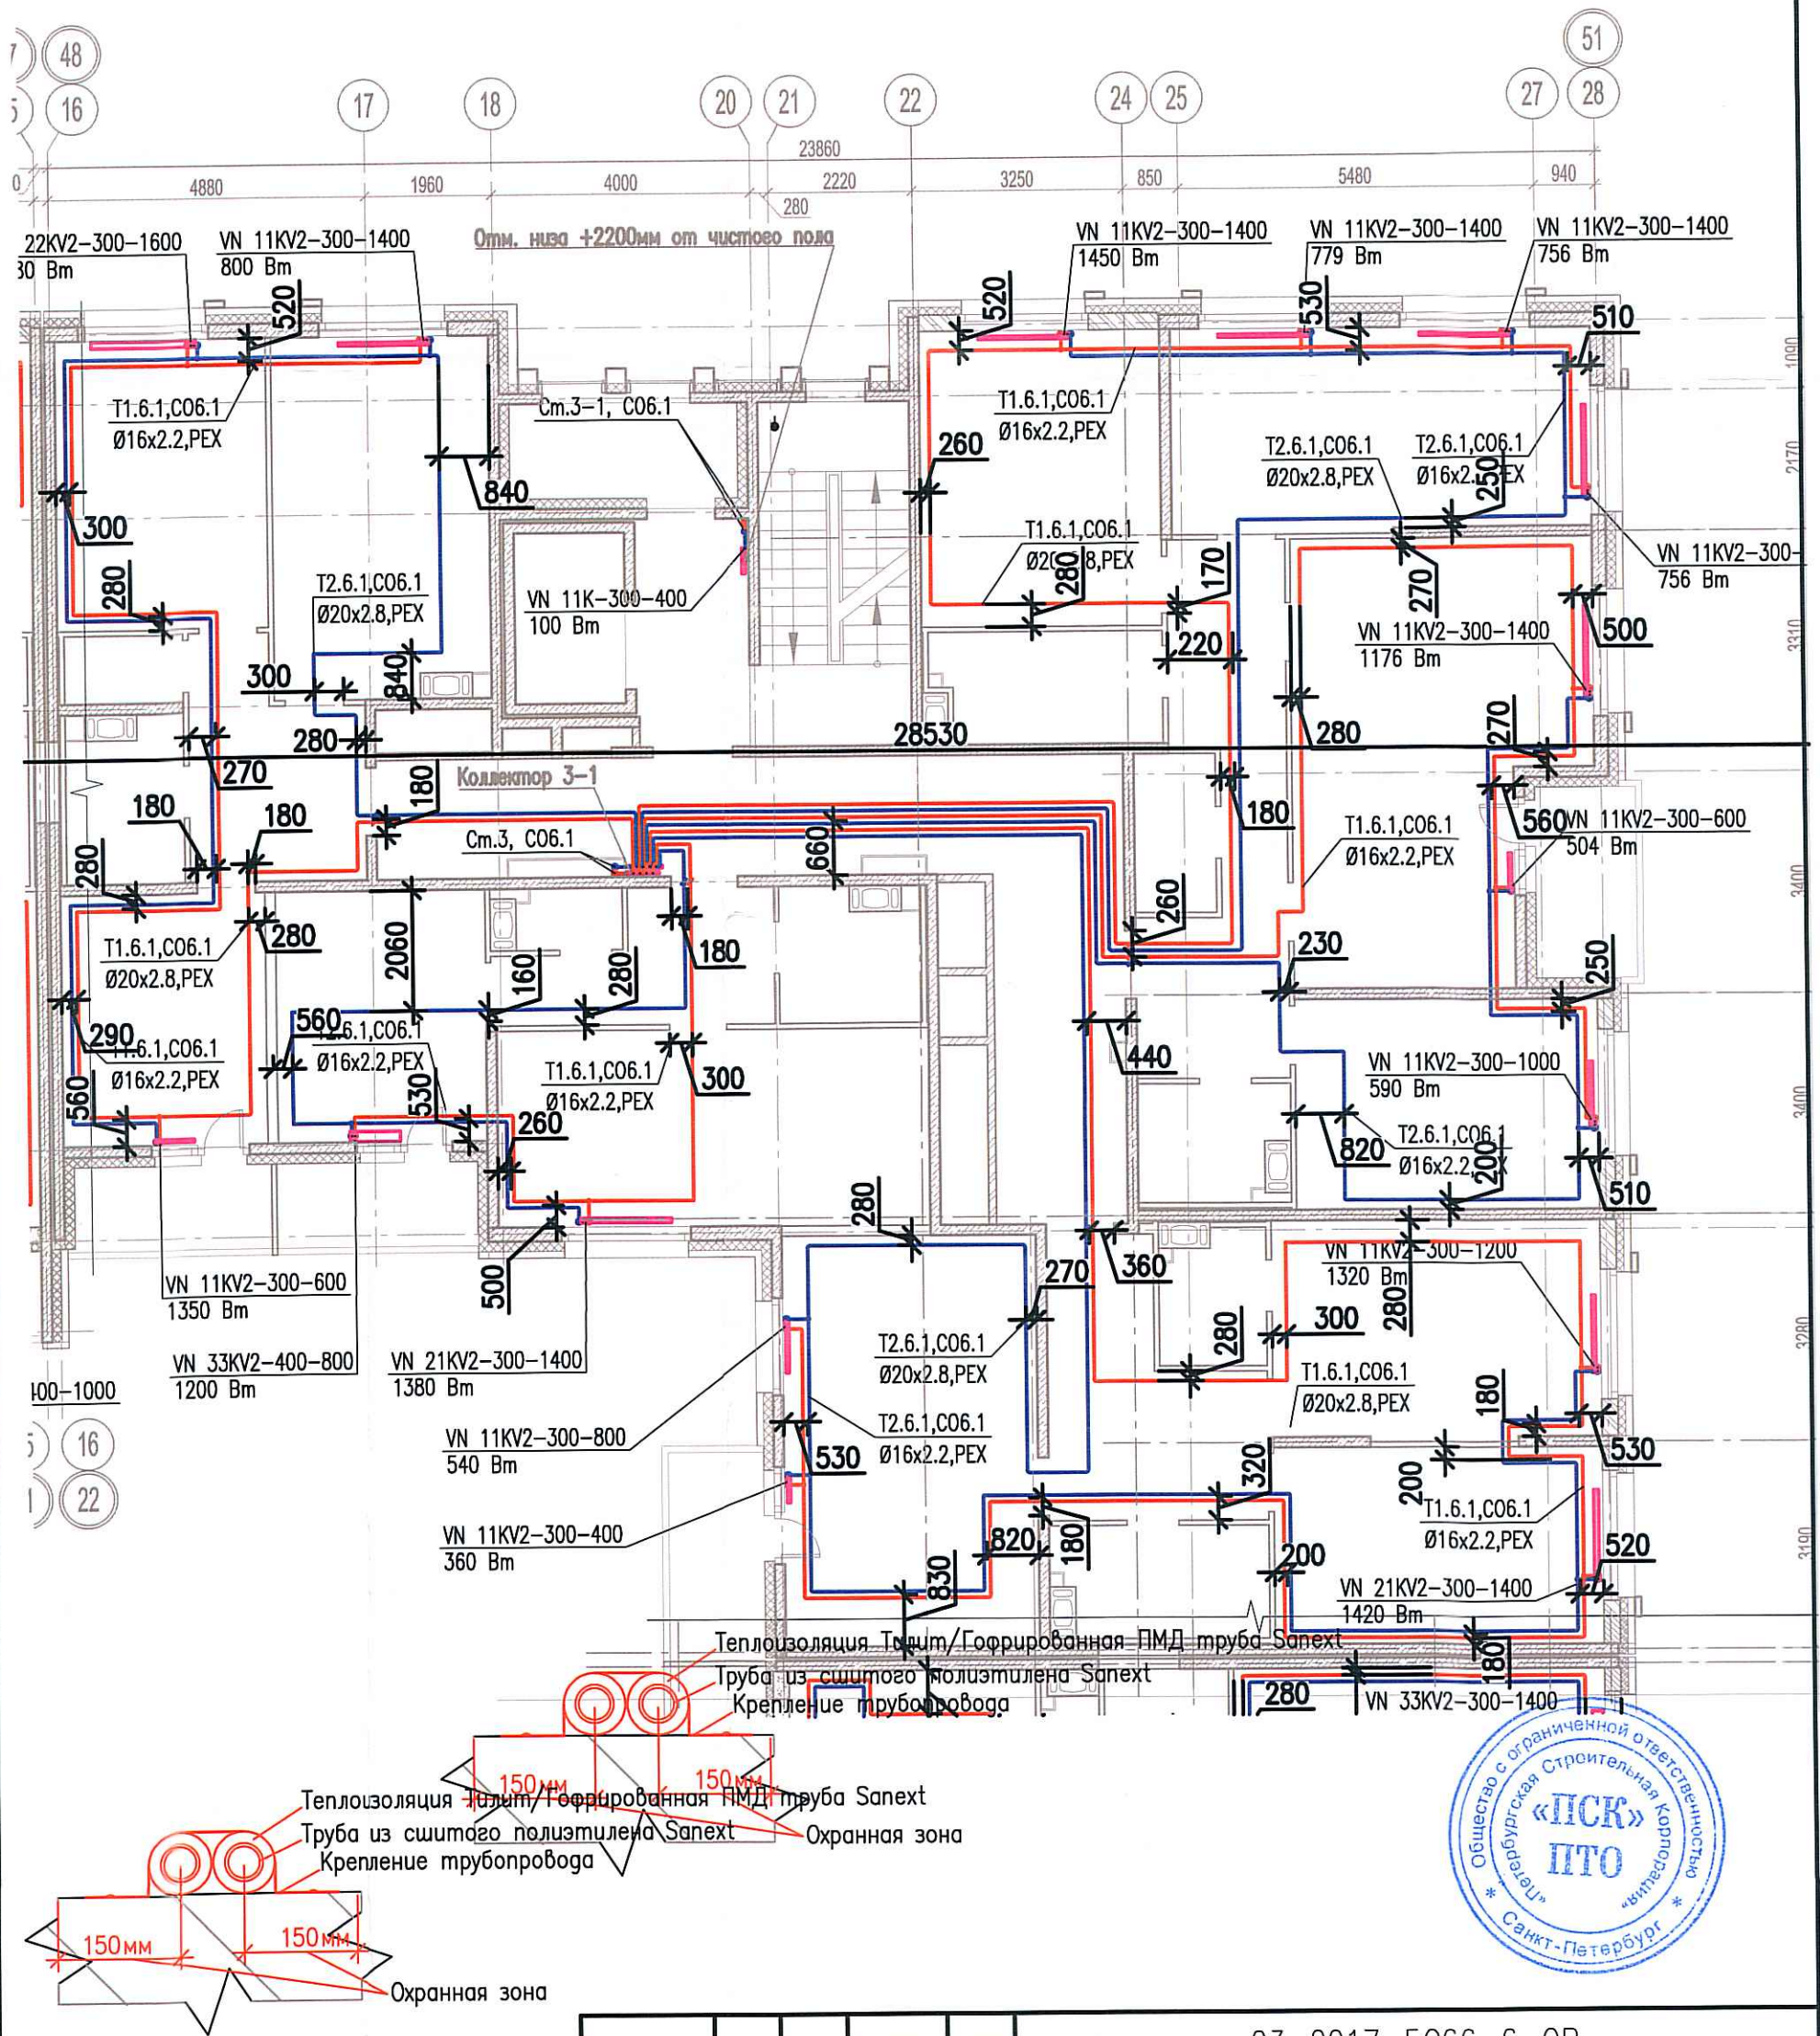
48
16
17
18
20
21
22
24
25
51
27
28
23860
4880
1960
4000
2220
3250
850
5480
940
280
22KV2-300-1600
30 Bm
VN 11KV2-300-1400
800 Bm
Отм. низа +2200мм от чистого пола
VN 11KV2-300-1400
1450 Bm
VN 11KV2-300-1400
779 Bm
VN 11KV2-300-1400
756 Bm
520
520
530
510
T1.6.1,C06.1
Ø16x2.2,PEX
Cm.3-1, C06.1
T1.6.1,C06.1
Ø16x2.2,PEX
840
260
T2.6.1,C06.1
Ø20x2.8,PEX
T2.6.1,C06.1
Ø16x2.2,PEX
250
300
VN 11KV2-300-
756 Bm
280
T2.6.1,C06.1
Ø20x2.8,PEX
VN 11K-300-400
100 Bm
T1.6.1,C06.1
Ø20x2.8,PEX
280
170
270
VN 11KV2-300-1400
1176 Bm
500
220
300
840
280
280
270
28530
270
180
Коллектор 3-1
180
180
180
Cm.3, C06.1
660
180
560
VN 11KV2-300-600
504 Bm
T1.6.1,C06.1
Ø16x2.2,PEX
280
T1.6.1,C06.1
Ø20x2.8,PEX
280
2060
180
260
230
160
280
250
560
T2.6.1,C06.1
Ø16x2.2,PEX
290
T1.6.1,C06.1
Ø16x2.2,PEX
T1.6.1,C06.1
Ø16x2.2,PEX
300
440
VN 11KV2-300-1000
590 Bm
560
530
260
820
T2.6.1,C06.1
Ø16x2.2,PEX
200
510
280
VN 11KV2-300-600
1350 Bm
500
270
360
VN 11KV2-300-1200
1320 Bm
280
300
280
VN 33KV2-400-800
1200 Bm
VN 21KV2-300-1400
1380 Bm
T2.6.1,C06.1
Ø20x2.8,PEX
T1.6.1,C06.1
Ø20x2.8,PEX
400-1000
16
22
T2.6.1,C06.1
Ø16x2.2,PEX
VN 11KV2-300-800
540 Bm
530
180
530
200
320
T1.6.1,C06.1
Ø16x2.2,PEX
VN 11KV2-300-400
360 Bm
820
180
200
520
830
VN 21KV2-300-1400
1420 Bm
Теплоизоляция Тилит/Гофрированная ПМД труба Sanext
Труба из сшитого полиэтилена Sanext
Крепление трубопровода
180
280
VN 33KV2-300-1400
150мм
150мм
Теплоизоляция Тилит/Гофрированная ПМД труба Sanext
Труба из сшитого полиэтилена Sanext
Крепление трубопровода
Охранная зона
150мм
150мм
Охранная зона
Общество с ограниченной ответственностью Петербургская Строительная Корпорация «ПСК» ПТО Санкт-Петербург
1090
2170
3310
3400
3400
3280
3190